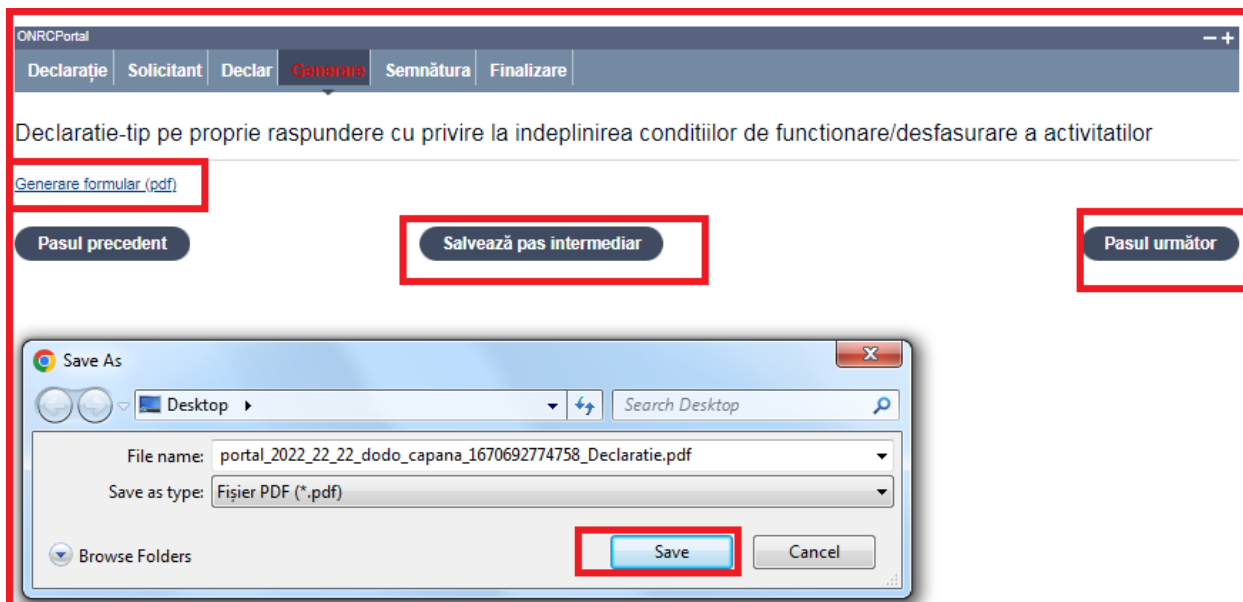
ONRCPortal

— +

Declarație | Solicitant | Declar | Generare | Semnătura | Finalizare

Declaratie-tip pe proprie raspundere cu privire la indeplinirea conditiilor de functionare/desfasurare a activitatilor

Generare formular (pdf)

Pasul precedent

Salvează pas intermediar

Pasul următor

Save As

Desktop ▸

Search Desktop

File name: portal_2022_22_22_dodo_capana_1670692774758_Declaratie.pdf

Save as type: Fișier PDF (*.pdf)

Browse Folders

Save

Cancel